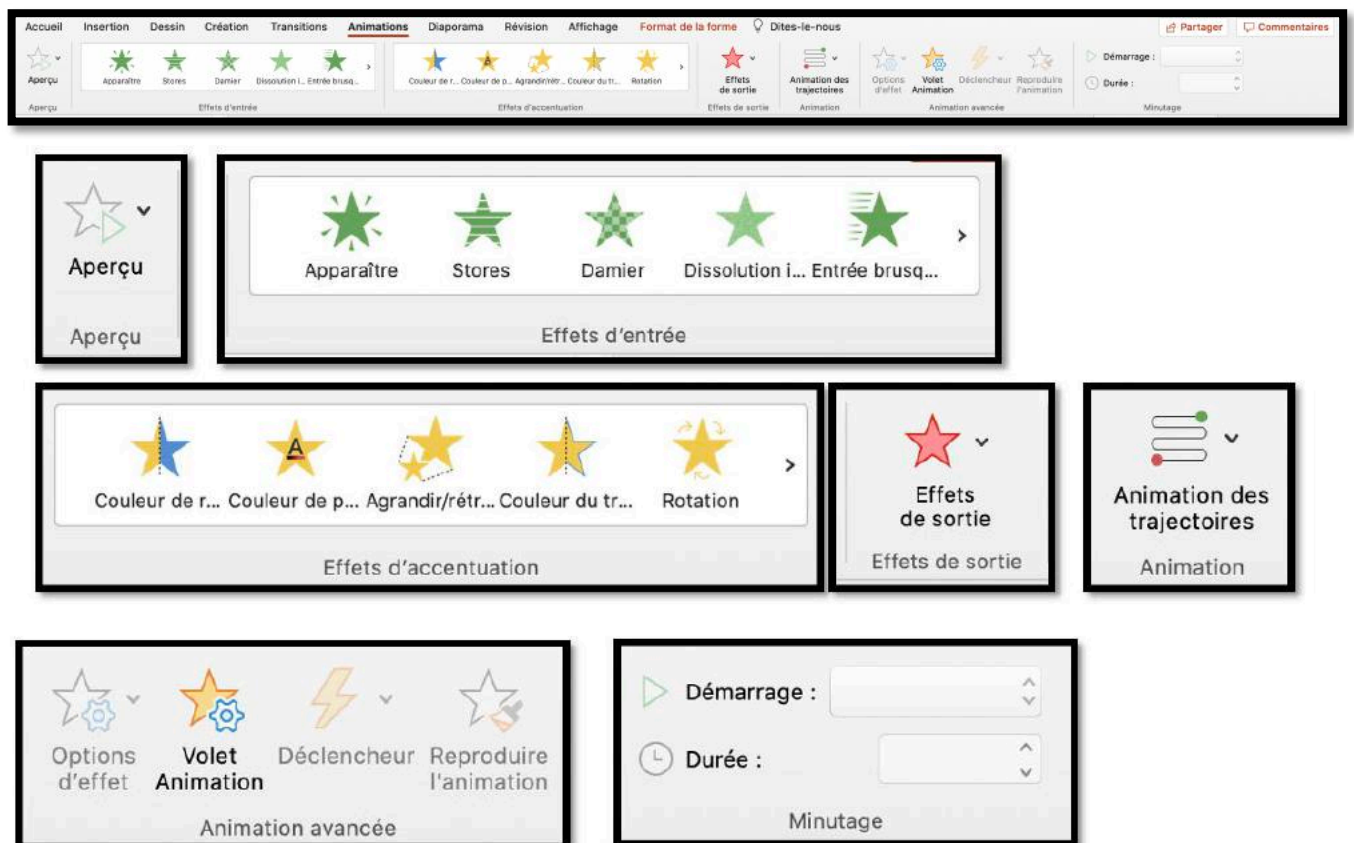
Accueil Insertion Dessin Création Transitions Animations Diaporama Révision Affichage Format de la forme Dites-le-nous

Partager Commentaires

Aperçu Apparaître Stores Damier Dissolution i... Entrée brusq... Couleur de r... Couleur de p... Agrandir/rétr... Couleur du tr... Rotation Effets de sortie Animation des trajectoires Options d'effet Volet Animation Déclencheur Reproduire l'animation Démarrage : Durée :

Aperçu Effets d'entrée Effets d'accentuation Effets de sortie Animation Animation avancée Minutage

Aperçu

Aperçu

Apparaître Stores Damier Dissolution i... Entrée brusq...

Effets d'entrée

Couleur de r... Couleur de p... Agrandir/rétr... Couleur du tr... Rotation

Effets d'accentuation

Effets de sortie

Effets de sortie

Animation des trajectoires

Animation

Options d'effet Volet Animation Déclencheur Reproduire l'animation

Animation avancée

Démarrage :

Durée :

Minutage